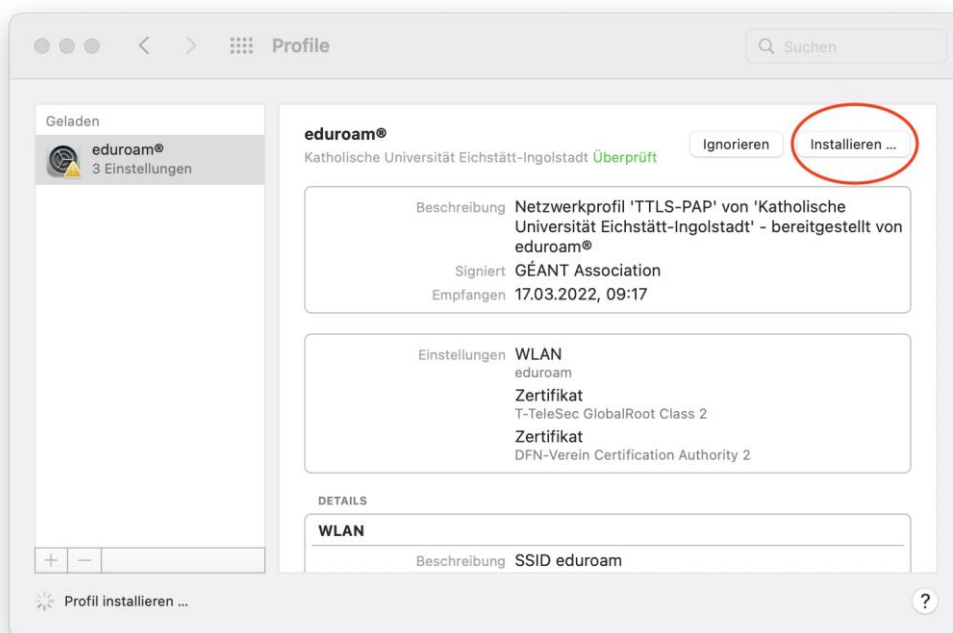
Profile

Suchen

Geladen

eduroam®
3 Einstellungen

eduroam®
Katholische Universität Eichstätt-Ingolstadt Überprüft

Ignorieren

Installieren ...

Beschreibung Netzwerkprofil 'TTLS-PAP' von 'Katholische Universität Eichstätt-Ingolstadt' - bereitgestellt von eduroam®

Signiert GÉANT Association

Empfangen 17.03.2022, 09:17

Einstellungen WLAN
eduroam
Zertifikat
T-TeleSec GlobalRoot Class 2
Zertifikat
DFN-Verein Certification Authority 2

DETAILS

WLAN

Beschreibung SSID eduroam

+ −

Profil installieren ...

?